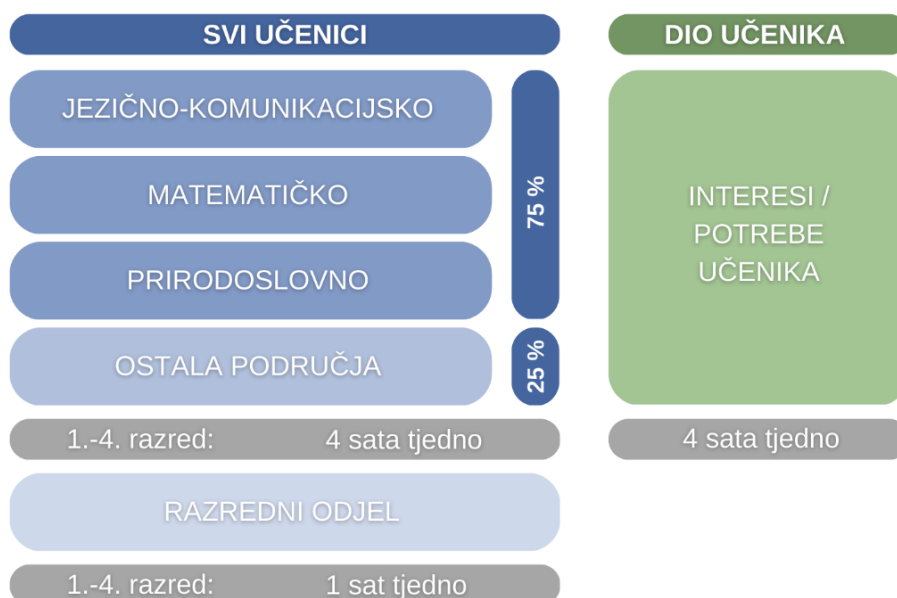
SVI UČENICI

DIO UČENIKA

JEZIČNO-KOMUNIKACIJSKO

MATEMATIČKO

PRIRODOSLOVNO

75 %

OSTALA PODRUČJA

25 %

INTERESI / POTREBE UČENIKA

1.-4. razred: 4 sata tjedno

4 sata tjedno

RAZREDNI ODJEL

1.-4. razred: 1 sat tjedno